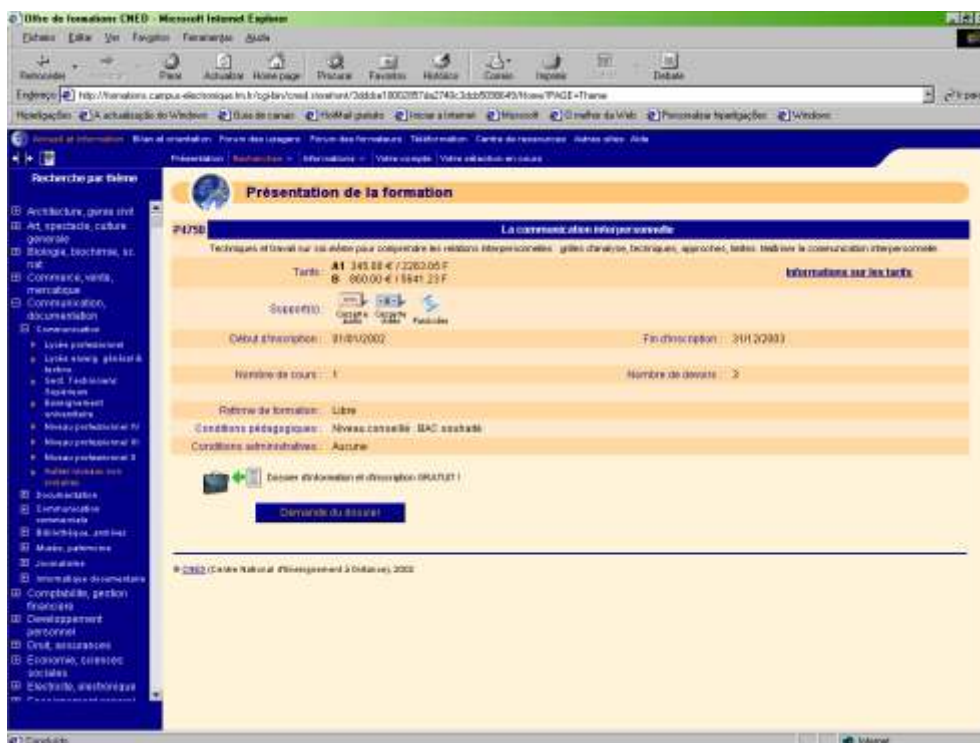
Offre de formations CNED - Microsoft Internet Explorer

Ficheiro Editar Ver Favoritos Ferramentas Ajuda

Retroceder Parar Actualizar Home page Procurar Favoritos Histórico Correio Imprimir Debate

Endereço http://formations.campus-electronique.tm.fr/cgi-bin/cned.storefront/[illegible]/Home/PAGE=Theme

Hiperligações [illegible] Windows Guia de canais HotMail gratuito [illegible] Microsoft O melhor da Web Personalizar hiperligações Windows

Accueil et information Bilan et orientation Forum des usagers Forum des formateurs Téléformation Centre de ressources Autres sites Aide

Présentation Recherche Informations Votre compte Votre sélection en cours

Recherche par thème

Architecture, génie civil
Art, spectacle, culture générale
Biologie, biochimie, sc. nat.
Commerce, vente, mercatique
Communication, documentation
Communication
Lycées professionnel
Lycées enseig. général & techno.
Sect. Techniciens Supérieurs
Enseignement universitaire
Niveau professionnel IV
Niveau professionnel III
Niveau professionnel II
Autres niveaux non précisés
Documentation
Communication commerciale
Bibliothèque, archives
Musée, patrimoine
Journalisme
Informatique documentaire
Comptabilité, gestion financière
Développement personnel
Droit, assurances
Economie, sciences sociales
Electricité, électronique

Présentation de la formation

P4750 La communication interpersonnelle

Techniques et travail sur soi-même pour comprendre les relations interpersonnelles : grilles d'analyse, techniques, approches, textes. Maîtriser la communication interpersonnelle

Tarifs : A1 345.00 € / 2263.05 F
B 860.00 € / 5641.23 F

Informations sur les tarifs

Support(s) : Cassette Audio Cassette Vidéo Fascicules

Début d'inscription : 01/01/2002 Fin d'inscription : 31/12/2003

Nombre de cours : 1 Nombre de devoirs : 3

Rythme de formation : Libre
Conditions pédagogiques : Niveau conseillé : BAC souhaité
Conditions administratives : Aucune

Dossier d'information et d'inscription GRATUIT !

Demande du dossier

© CNED (Centre National d'Enseignement à Distance), 2002

Concluído Internet